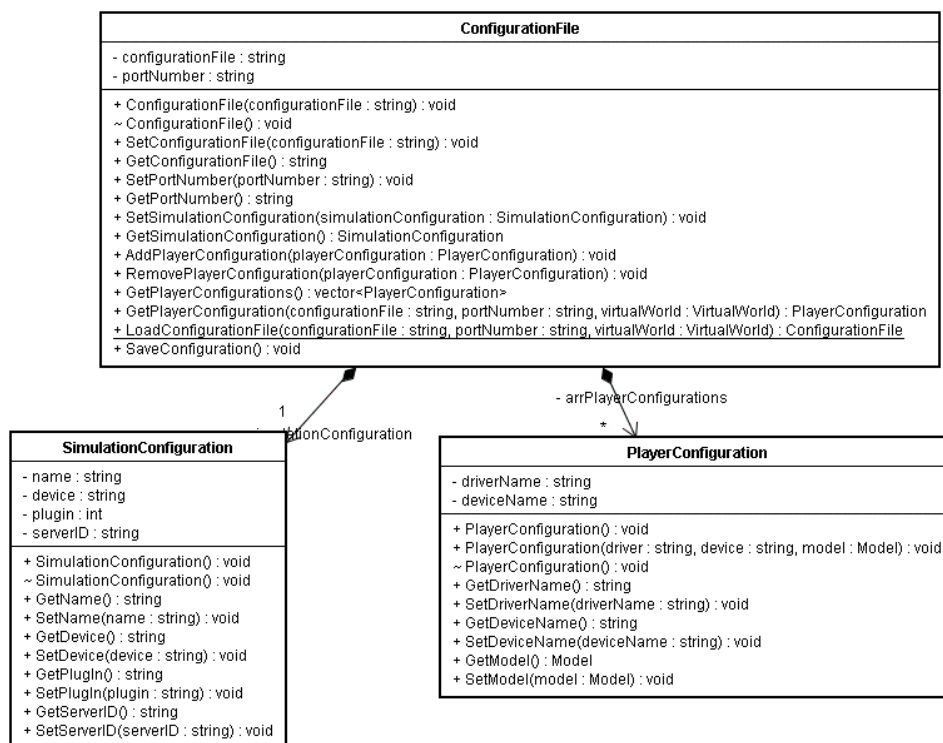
ConfigurationFile

- configurationFile : string
- portNumber : string

+ ConfigurationFile(configurationFile : string) : void
~ ConfigurationFile() : void
+ SetConfigurationFile(configurationFile : string) : void
+ GetConfigurationFile() : string
+ SetPortNumber(portNumber : string) : void
+ GetPortNumber() : string
+ SetSimulationConfiguration(simulationConfiguration : SimulationConfiguration) : void
+ GetSimulationConfiguration() : SimulationConfiguration
+ AddPlayerConfiguration(playerConfiguration : PlayerConfiguration) : void
+ RemovePlayerConfiguration(playerConfiguration : PlayerConfiguration) : void
+ GetPlayerConfigurations() : vector<PlayerConfiguration>
+ GetPlayerConfiguration(configurationFile : string, portNumber : string, virtualWorld : VirtualWorld) : PlayerConfiguration
+ LoadConfigurationFile(configurationFile : string, portNumber : string, virtualWorld : VirtualWorld) : ConfigurationFile
+ SaveConfiguration() : void

1
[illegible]ationConfiguration

- arrPlayerConfigurations
*

SimulationConfiguration

- name : string
- device : string
- plugin : int
- serverID : string

+ SimulationConfiguration() : void
~ SimulationConfiguration() : void
+ GetName() : string
+ SetName(name : string) : void
+ GetDevice() : string
+ SetDevice(device : string) : void
+ GetPlugIn() : string
+ SetPlugIn(plugin : string) : void
+ GetServerID() : string
+ SetServerID(serverID : string) : void

PlayerConfiguration

- driverName : string
- deviceName : string

+ PlayerConfiguration() : void
+ PlayerConfiguration(driver : string, device : string, model : Model) : void
~ PlayerConfiguration() : void
+ GetDriverName() : string
+ SetDriverName(driverName : string) : void
+ GetDeviceName() : string
+ SetDeviceName(deviceName : string) : void
+ GetModel() : Model
+ SetModel(model : Model) : void